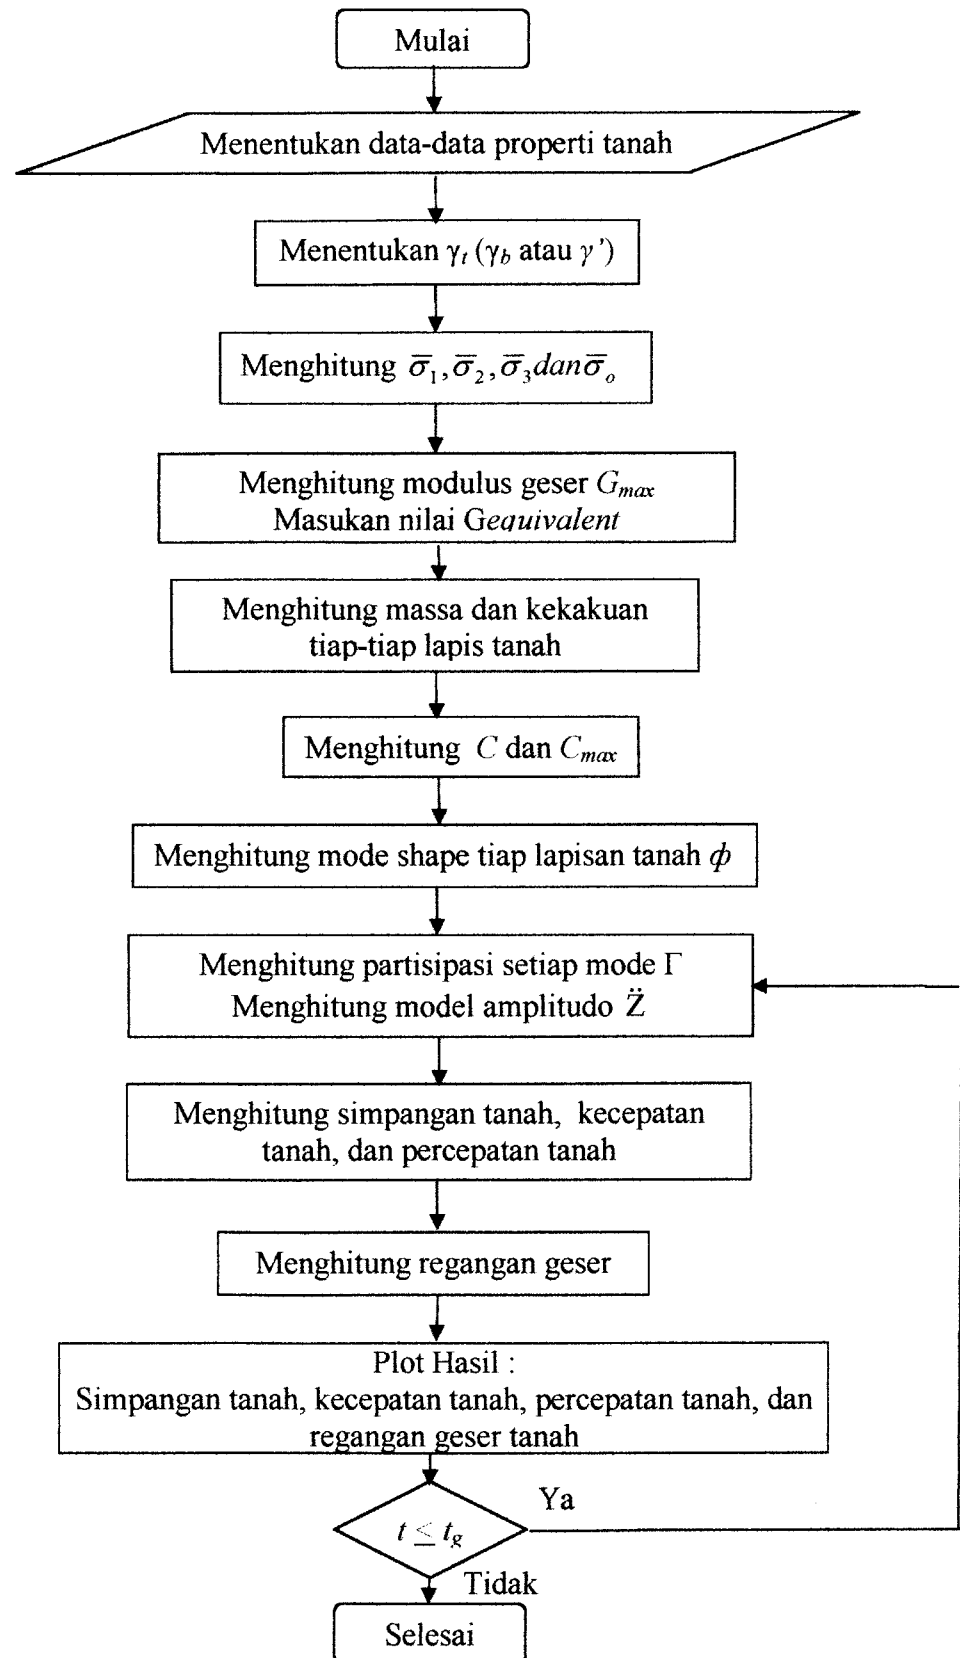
Mulai

Menentukan data-data properti tanah

Menentukan $\gamma_t$ ($\gamma_b$ atau $\gamma'$)

Menghitung $\bar{\sigma}_1, \bar{\sigma}_2, \bar{\sigma}_3 dan \bar{\sigma}_o$

Menghitung modulus geser $G_{max}$
Masukan nilai $Gequivalent$

Menghitung massa dan kekakuan tiap-tiap lapis tanah

Menghitung $C$ dan $C_{max}$

Menghitung mode shape tiap lapisan tanah $\phi$

Menghitung partisipasi setiap mode $\Gamma$
Menghitung model amplitudo $\ddot{Z}$

Menghitung simpangan tanah, kecepatan tanah, dan percepatan tanah

Menghitung regangan geser

Plot Hasil :
Simpangan tanah, kecepatan tanah, percepatan tanah, dan regangan geser tanah

$t \leq t_g$

Ya

Tidak

Selesai